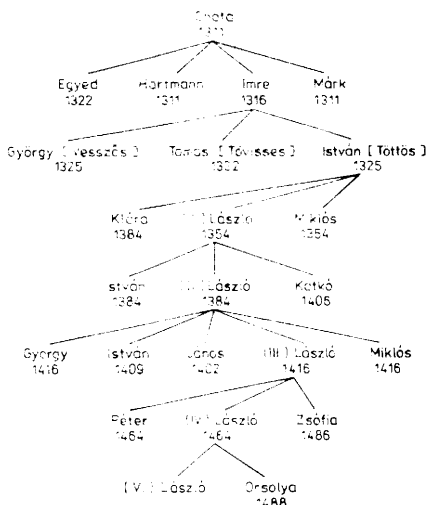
Chete
1311

Egyed
1322

Hartmann
1311

Imre
1316

Márk
1311

György [ Vesszős ]
1325

Tamás [ Tövisses ]
1332

István [ Tottös ]
1325

Klára
1384

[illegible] László
1354

Miklós
1354

István
1384

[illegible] László
1384

Katkó
1405

György
1416

István
1409

János
1402

(III.) László
1416

Miklós
1416

Péter
1464

(IV.) László
1464

Zsófia
1486

(V.) László

Orsolya
1488